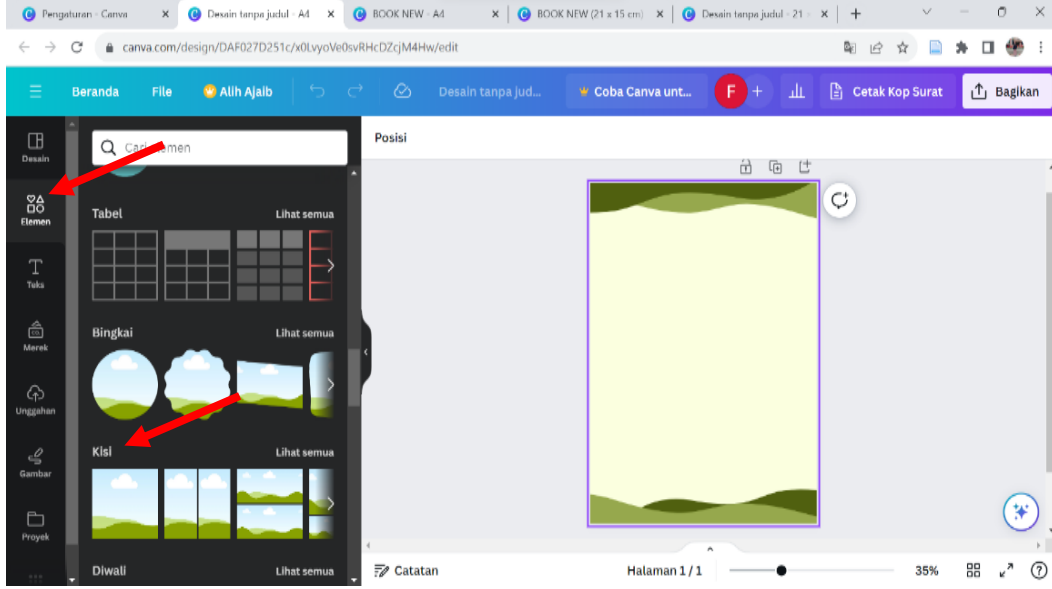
Pengaturan - Canva
Desain tanpa judul - A4
BOOK NEW - A4
BOOK NEW (21 x 15 cm)
Desain tanpa judul - 21
canva.com/design/DAF027D251c/x0LvyoVe0svRHcDZcjM4Hw/edit
Beranda File Alih Ajaib Desain tanpa jud... Coba Canva unt... F Cetak Kop Surat Bagikan
Desain
Elemen
Teks
Merek
Unggahan
Gambar
Proyek
Cari elemen
Tabel Lihat semua
Bingkai Lihat semua
Kisi Lihat semua
Diwali Lihat semua
Posisi
Catatan
Halaman 1 / 1
35%